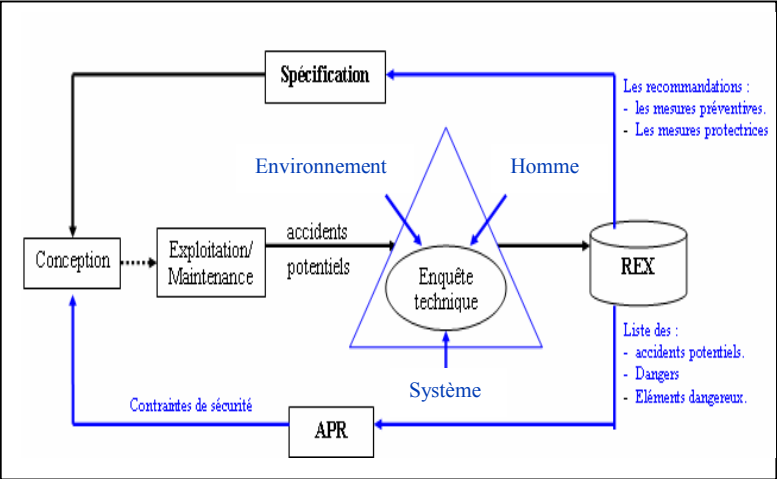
Spécification

Les recommandations :
- les mesures préventives.
- Les mesures protectrices

Environnement

Homme

Conception

Exploitation/ Maintenance

accidents potentiels

Enquête technique

REX

Système

Liste des :
- accidents potentiels.
- Dangers
- Eléments dangereux.

Contraintes de sécurité

APR